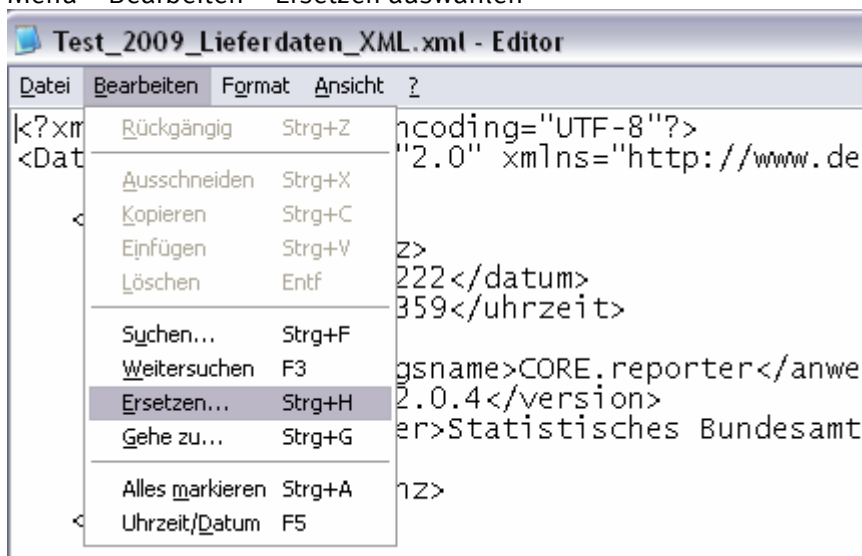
Menü – Bearbeiten – Ersetzen auswählen

Test_2009_Lieferdaten_XML.xml - Editor

Datei Bearbeiten Format Ansicht ?

<?xm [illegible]ncoding="UTF-8"?>
<Dat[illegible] "2.0" xmlns="http://www.de

<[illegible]z>
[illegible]222</datum>
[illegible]359</uhrzeit>

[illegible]gsname>CORE.reporter</anwe
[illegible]2.0.4</version>
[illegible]er>Statistisches Bundesamt

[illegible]nz>
<

Rückgängig Strg+Z
Ausschneiden Strg+X
Kopieren Strg+C
Einfügen Strg+V
Löschen Entf
Suchen... Strg+F
Weitersuchen F3
Ersetzen... Strg+H
Gehe zu... Strg+G
Alles markieren Strg+A
Uhrzeit/Datum F5